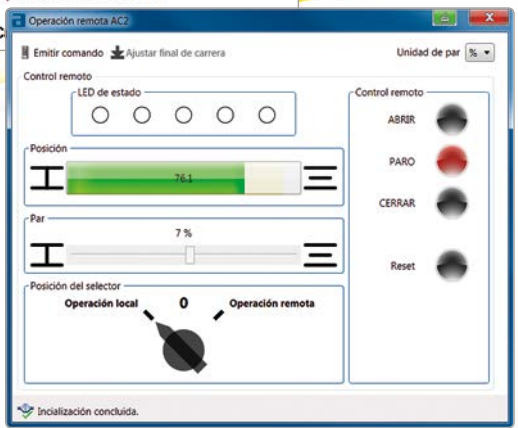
Operación remota AC2

Emitir comando Ajustar final de carrera

Unidad de par %

Control remoto

LED de estado

Posición

76.1

Par

7 %

Posición del selector

Operación local

0

Operación remota

Control remoto

ABRIR

PARO

CERRAR

Reset

Incialización concluida.